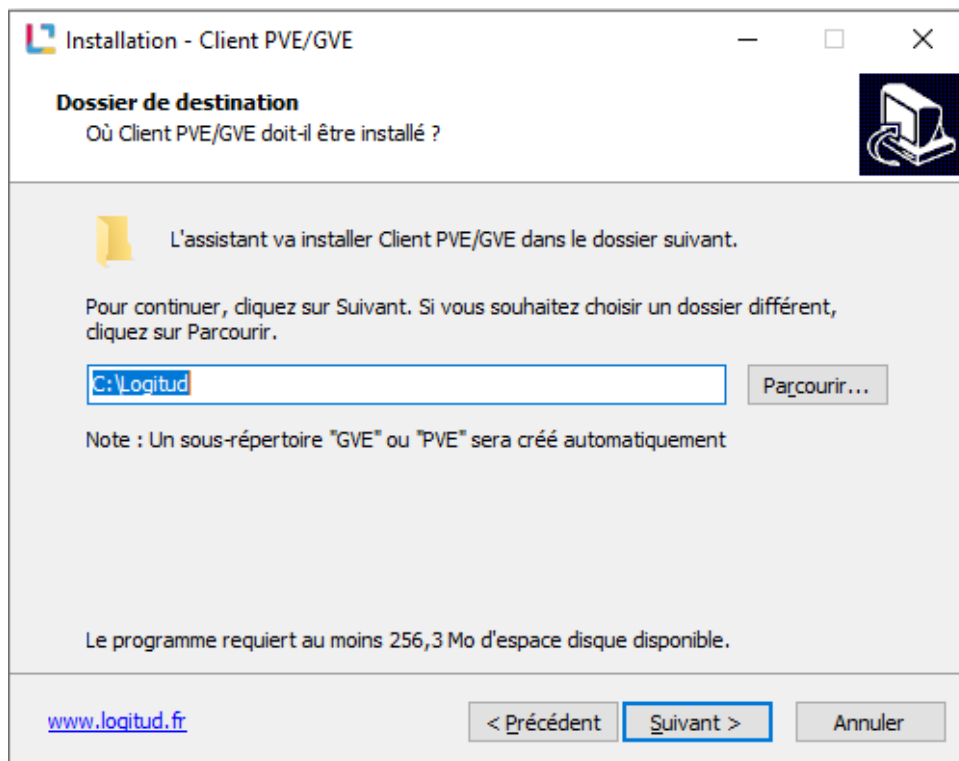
Installation - Client PVE/GVE

Dossier de destination
Où Client PVE/GVE doit-il être installé ?

L'assistant va installer Client PVE/GVE dans le dossier suivant.

Pour continuer, cliquez sur Suivant. Si vous souhaitez choisir un dossier différent, cliquez sur Parcourir.

C:\Logitud

Parcourir...

Note : Un sous-répertoire "GVE" ou "PVE" sera créé automatiquement

Le programme requiert au moins 256,3 Mo d'espace disque disponible.

www.logitud.fr

< Précédent

Suivant >

Annuler